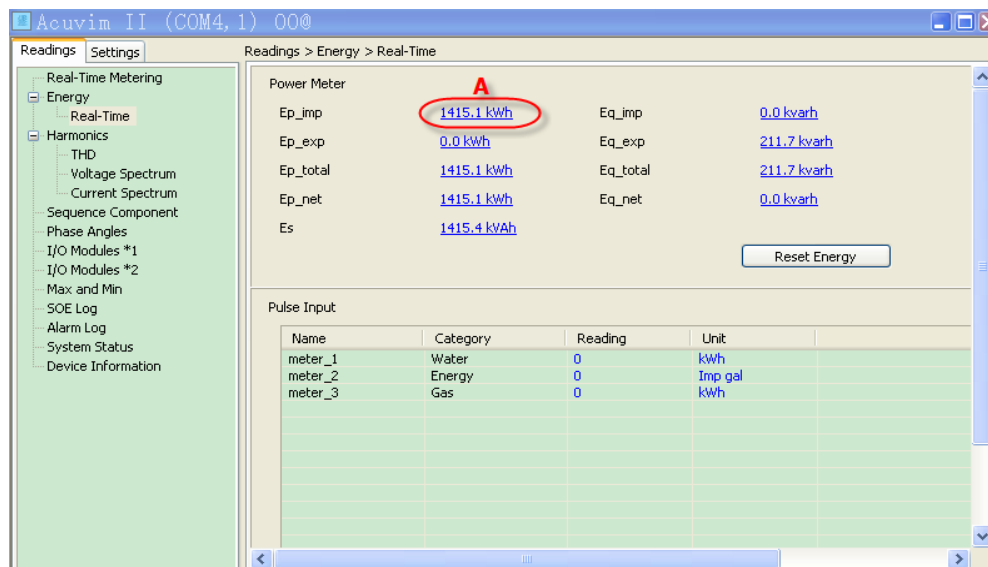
Acuvim II (COM4,1) 00@

Readings Settings

Real-Time Metering
Energy
Real-Time
Harmonics
THD
Voltage Spectrum
Current Spectrum
Sequence Component
Phase Angles
I/O Modules *1
I/O Modules *2
Max and Min
SOE Log
Alarm Log
System Status
Device Information

Readings > Energy > Real-Time

Power Meter

A

| | | | |
|---|---|---|---|
| Ep_imp | 1415.1 kWh | Eq_imp | 0.0 kvarh |
| Ep_exp | 0.0 kWh | Eq_exp | 211.7 kvarh |
| Ep_total | 1415.1 kWh | Eq_total | 211.7 kvarh |
| Ep_net | 1415.1 kWh | Eq_net | 0.0 kvarh |
| Es | 1415.4 kVAh | | |

Reset Energy

Pulse Input

| Name | Category | Reading | Unit |
|---|---|---|---|
| meter_1 | Water | 0 | kWh |
| meter_2 | Energy | 0 | Imp gal |
| meter_3 | Gas | 0 | kWh |